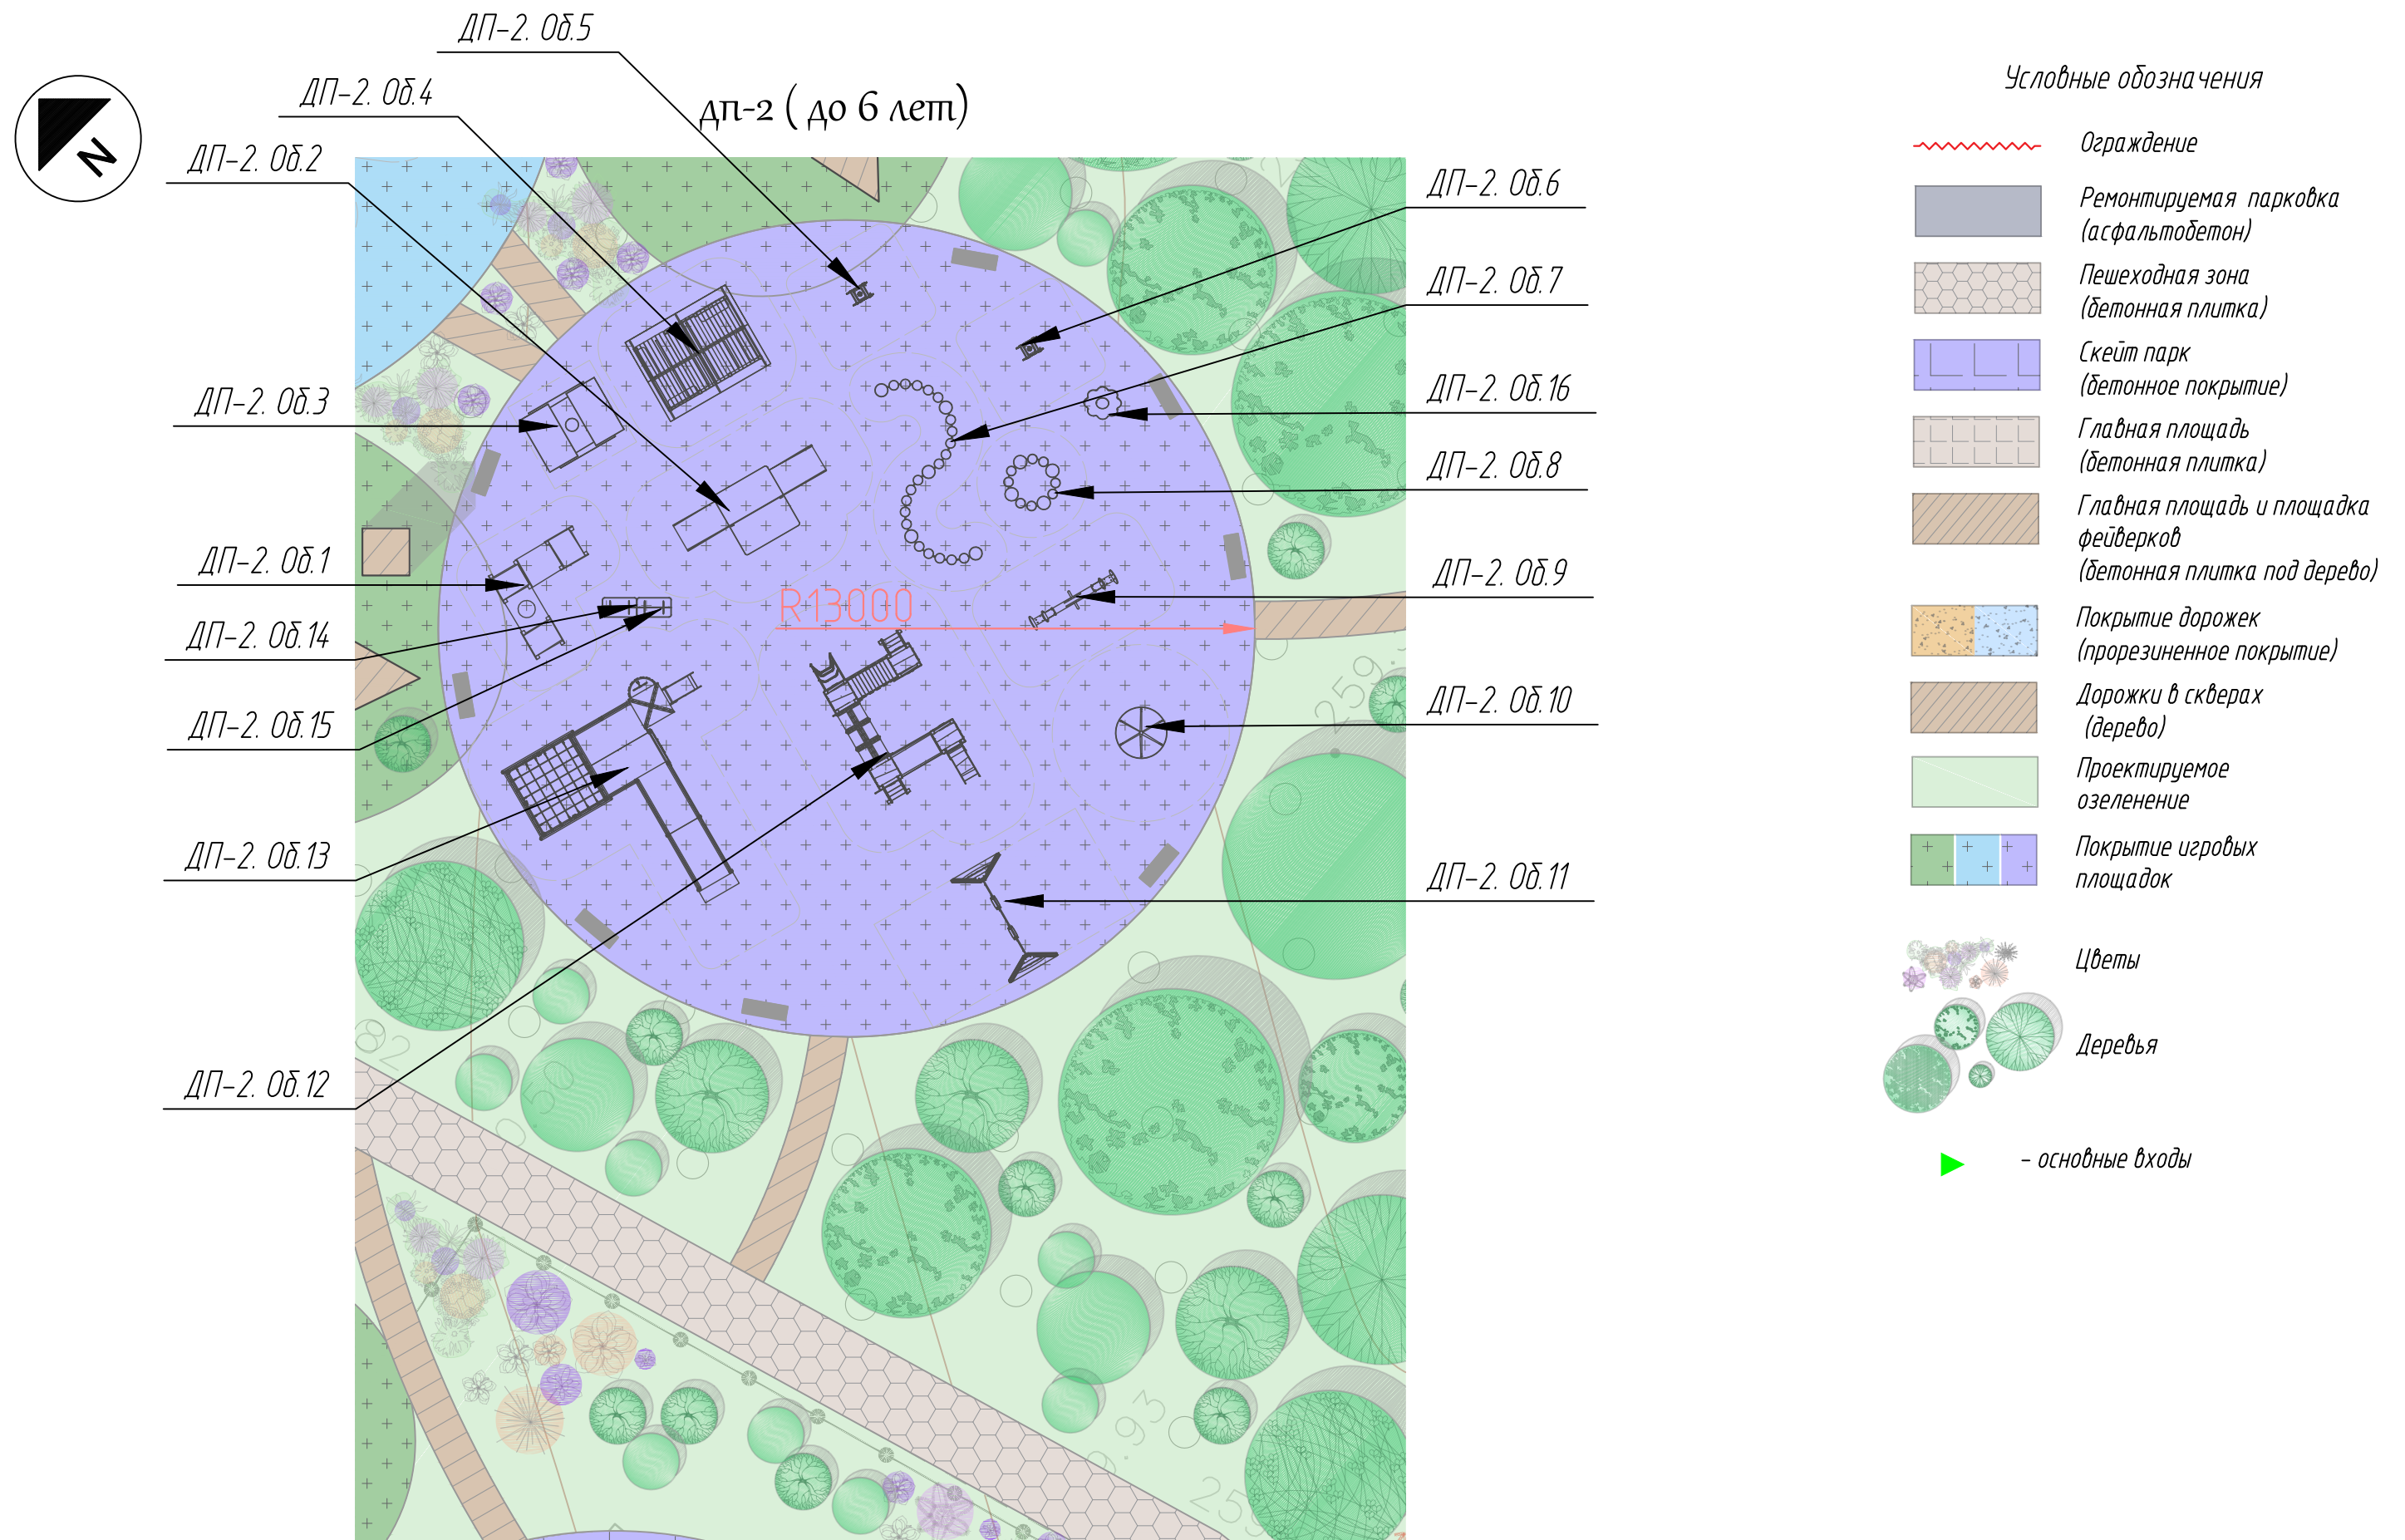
N

ДП-2. Об.5
ДП-2. Об.4
ДП-2 ( до 6 лет)
ДП-2. Об.2
ДП-2. Об.3
ДП-2. Об.1
ДП-2. Об.14
ДП-2. Об.15
ДП-2. Об.13
ДП-2. Об.12
ДП-2. Об.6
ДП-2. Об.7
ДП-2. Об.16
ДП-2. Об.8
ДП-2. Об.9
ДП-2. Об.10
ДП-2. Об.11
R13000

Условные обозначения
Ограждение
Ремонтируемая парковка (асфальтобетон)
Пешеходная зона (бетонная плитка)
Скейт парк (бетонное покрытие)
Главная площадь (бетонная плитка)
Главная площадь и площадка фейерверков (бетонная плитка под дерево)
Покрытие дорожек (прорезиненное покрытие)
Дорожки в скверах (дерево)
Проектируемое озеленение
Покрытие игровых площадок
Цветы
Деревья
– основные входы